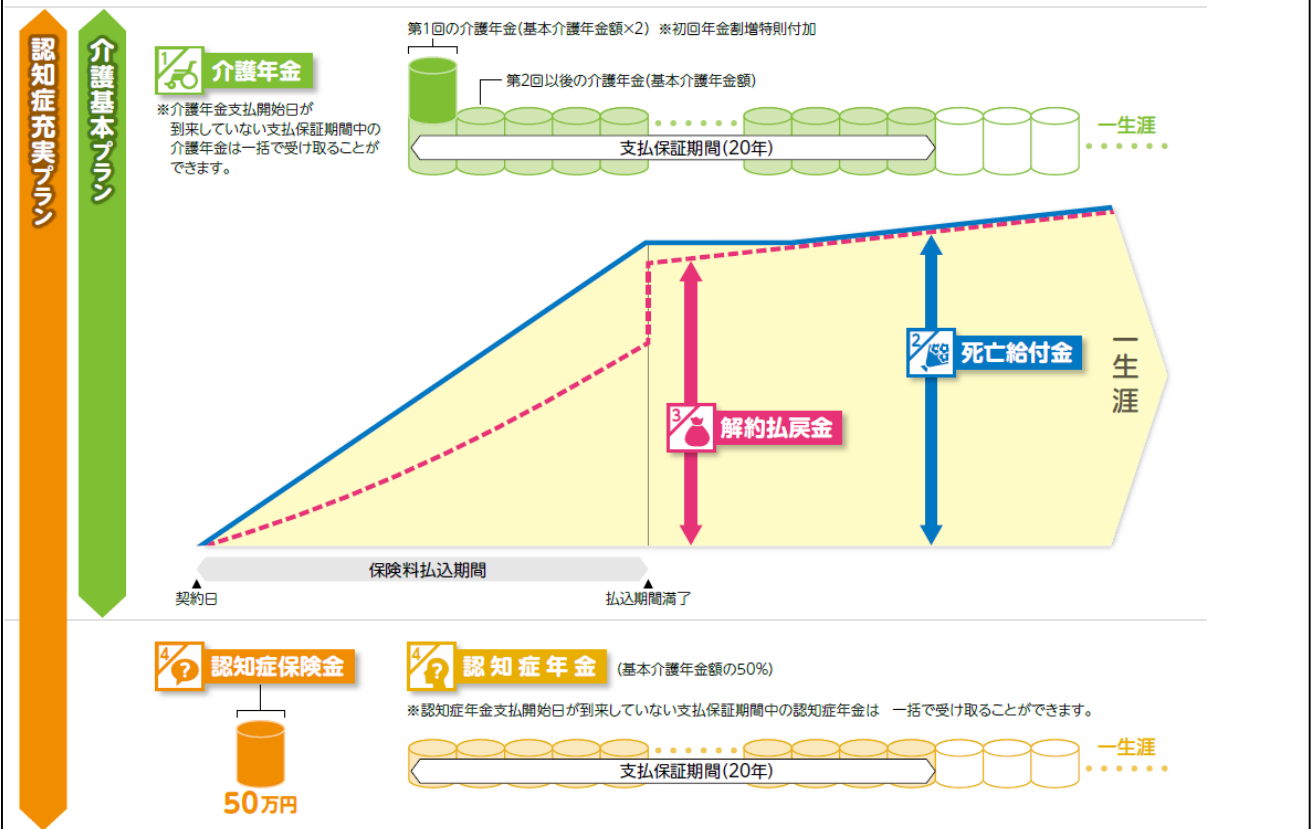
認知症充実プラン

介護基本プラン

1 介護年金

※介護年金支払開始日が到来していない支払保証期間中の介護年金は一括で受け取ることができます。

第1回の介護年金(基本介護年金額×2) ※初回年金割増特則付加

第2回以後の介護年金(基本介護年金額)

支払保証期間(20年)

一生涯

2 死亡給付金

3 解約払戻金

一生涯

保険料払込期間

契約日

払込期間満了

4 認知症保険金

50万円

4 認知症年金 (基本介護年金額の50%)

※認知症年金支払開始日が到来していない支払保証期間中の認知症年金は 一括で受け取ることができます。

支払保証期間(20年)

一生涯